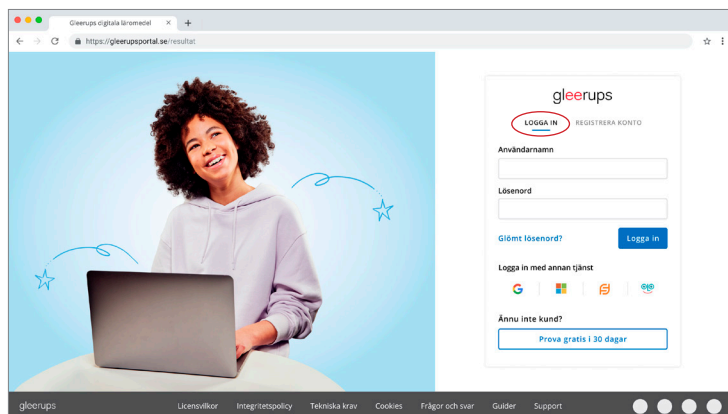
Gleerups digitala läromedel ×
+
https://gleerupsportal.se/resultat

gleerups
LOGGA IN
REGISTRERA KONTO
Användarnamn
Lösenord
Glömt lösenord?
Logga in
Logga in med annan tjänst
Ännu inte kund?
Prova gratis i 30 dagar

gleerups
Licensvillkor
Integritetspolicy
Tekniska krav
Cookies
Frågor och svar
Guider
Support